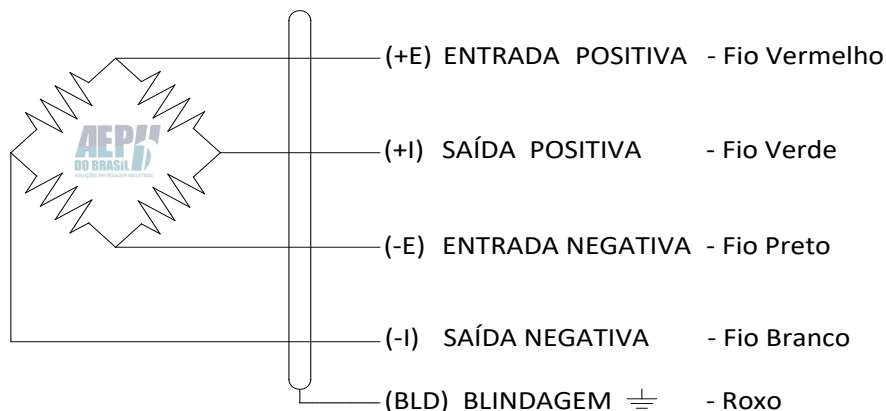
AEP DO BRASIL
SOLUÇÕES EM PESAGEM INDUSTRIAL

(+E) ENTRADA POSITIVA - Fio Vermelho

(+I) SAÍDA POSITIVA - Fio Verde

(-E) ENTRADA NEGATIVA - Fio Preto

(-I) SAÍDA NEGATIVA - Fio Branco

(BLD) BLINDAGEM ⏚ - Roxo